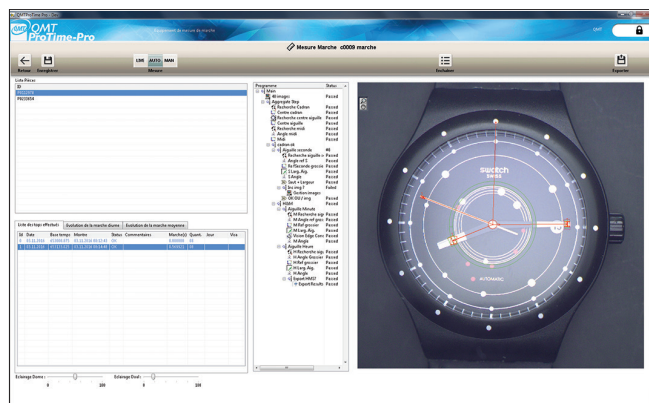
OMT ProTime-Pro

Mesure Marche c0009 marche

Retour Enregistrer LDR AUTO MAN Mesure Evaluation Exporter

Liste Pièces
ID
P0001
P000034

Liste des tops effectués | Evolution de la marche diurne | Evolution de la marche moyenne

| Nr | Date | Base temps | Montre | Status | Commentaires | Marche(s) | Quant. | Jour | Visa |
|---|---|---|---|---|---|---|---|---|---|
| 1 | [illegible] | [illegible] | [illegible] | OK | | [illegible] | | | |
| 2 | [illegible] | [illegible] | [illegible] | OK | | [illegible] | | | |

Eclairage Dome : 0 100
Eclairage Dual : 0 100

Programme | Status
Main
All images | Passed
Aggregate Step | Passed
Recherche Cadran | Passed
Centre cadran | Passed
Recherche centre aiguille | Passed
Centre aiguille | Passed
Recherche midi | Passed
Angle midi | Passed
Midi | Passed
cadran ok | Passed
Aiguille seconde | 
Recherche aiguille s | Passed
Angle ref S | Passed
Ref Recherche grosse | Passed
S Larg. Aig. | Passed
S Angle | Passed
Sect + Largeur | Passed
Sec img 2 | Failed
Gestion image | Passed
OK OU / img | Passed
NEW | Passed
Aiguille Minute | Passed
M Recherche aig | Passed
M Angle ref gras | Passed
M Ref grosse | Passed
M Larg. Aig. | Passed
Vision Edge Conv | Passed
M Angle | Passed
Aiguille Heure | Passed
H Recherche aig | Passed
H Angle Grosse | Passed
H Ref grosse | Passed
H Larg. Aig. | Passed
H Angle | Passed
ExportHMS | Passed
Export Results | Passed

swatch SWISS
AUTOMATIC